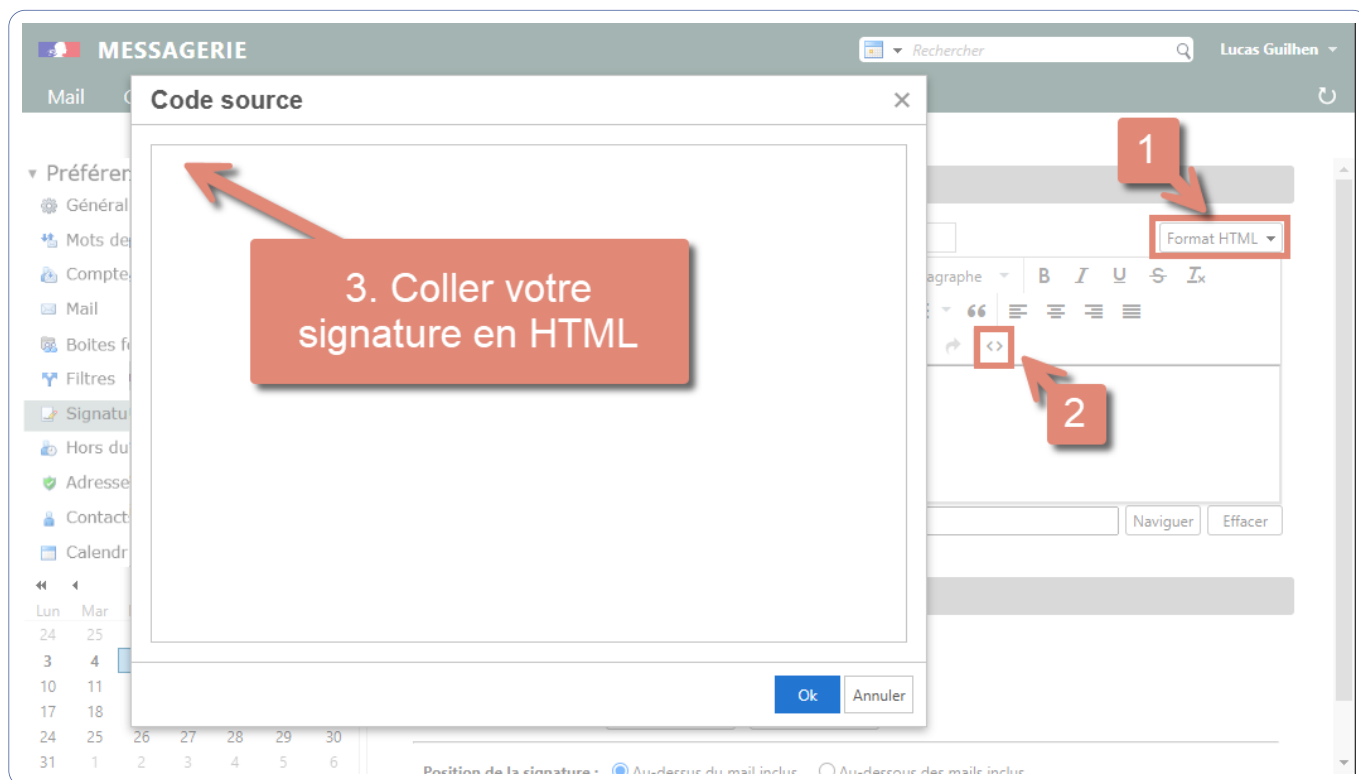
MESSAGERIE

Rechercher

Lucas Guilhen

Mail

Code source

Préféren

Général

Mots de

Compte

Mail

Boites f

Filtres

Signatu

Hors du

Adresse

Contact

Calendr

3. Coller votre signature en HTML

1

Format HTML

agraphe

B I U S $T_x$

66

2

Naviguer

Effacer

Lun Mar

24 25

3 4

10 11

17 18

24 25 26 27 28 29 30

31 1 2 3 4 5 6

Ok

Annuler

Position de la signature : Au-dessus du mail inclus Au-dessous des mails inclus